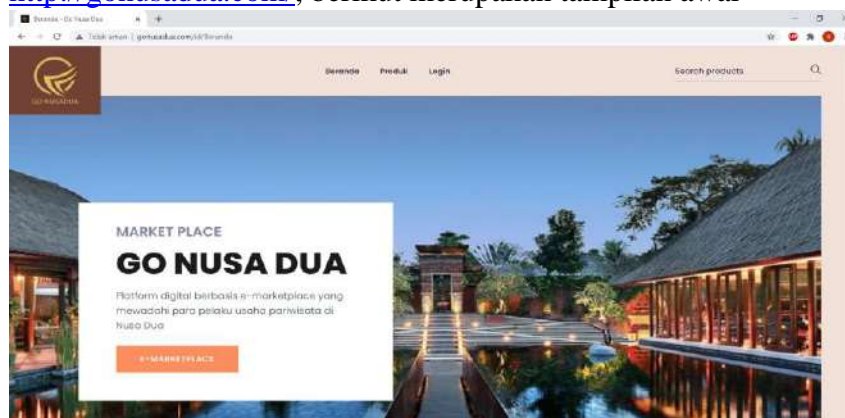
http://gonusadua.com/, berikut merupakan tampilan awal

Beranda - Go Nusa Dua

Tidak aman | gonusadua.com/id/Beranda

GO NUSADUA

Beranda Produk Login

Search products

MARKET PLACE

GO NUSA DUA

Platform digital berbasis e-marketplace yang mewadahi para pelaku usaha pariwisata di Nusa Dua

E-MARKETPLACE